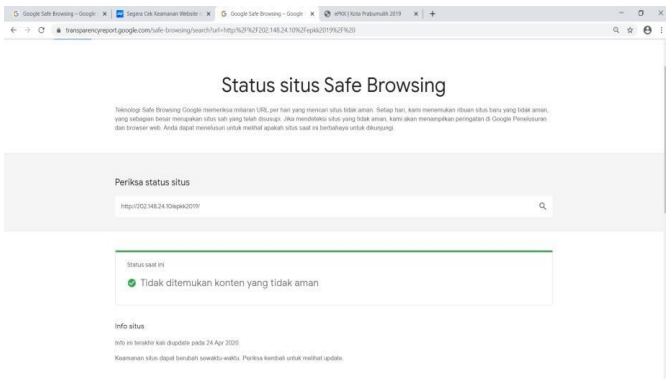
G Google Safe Browsing – Google | Segera Cek Keamanan Website | G Google Safe Browsing – Google | ePKK | Kota Prabumulih 2019 | +

transparencyreport.google.com/safe-browsing/search?url=http:%2F%2F202.148.24.10%2Fepkk2019%2F%20

Status situs Safe Browsing

Teknologi Safe Browsing Google memeriksa miliaran URL per hari yang mencari situs tidak aman. Setiap hari, kami menemukan ribuan situs baru yang tidak aman, yang sebagian besar merupakan situs sah yang telah disusupi. Jika mendeteksi situs yang tidak aman, kami akan menampilkan peringatan di Google Penelusuran dan browser web. Anda dapat menelusuri untuk melihat apakah situs saat ini berbahaya untuk dikunjungi.

Periksa status situs

http://202.148.24.10/epkk2019/

Status saat ini

Tidak ditemukan konten yang tidak aman

Info situs

Info ini terakhir kali diupdate pada 24 Apr 2020.

Keamanan situs dapat berubah sewaktu-waktu. Periksa kembali untuk melihat update.